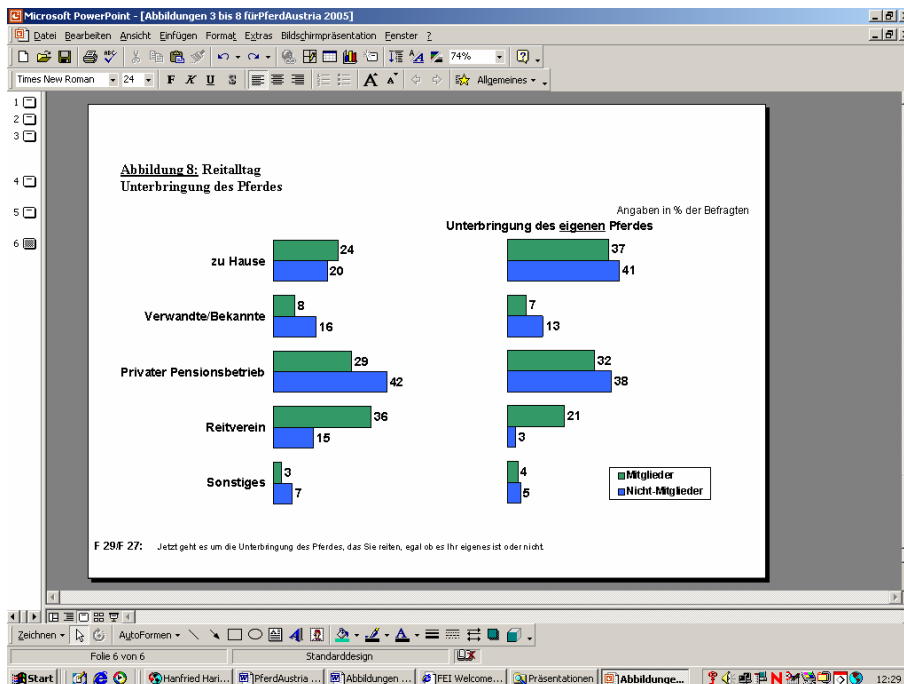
Microsoft PowerPoint - [Abbildungen 3 bis 8 fürPferdAustria 2005]

Datei Bearbeiten Ansicht Einfügen Format Extras Bildschirmpräsentation Fenster ?

74%

Times New Roman 24 F K U S A A Allgemeines

1
2
3
4
5
6

Abbildung 8: Reitalltag
Unterbringung des Pferdes

Angaben in % der Befragten

Unterbringung des eigenen Pferdes

zu Hause 24 20 37 41

Verwandte/Bekannte 8 16 7 13

Privater Pensionsbetrieb 29 42 32 38

Reitverein 36 15 21 3

Sonstiges 3 7 4 5

Mitglieder
Nicht-Mitglieder

F 29/F 27: Jetzt geht es um die Unterbringung des Pferdes, das Sie reiten, egal ob es Ihr eigenes ist oder nicht.

Zeichnen AutoFormen

Folie 6 von 6 Standarddesign

Start Hanfried Hari... PferdAustria ... Abbildungen ... FEI Welcome... Präsentationen Abbildunge... 12:29